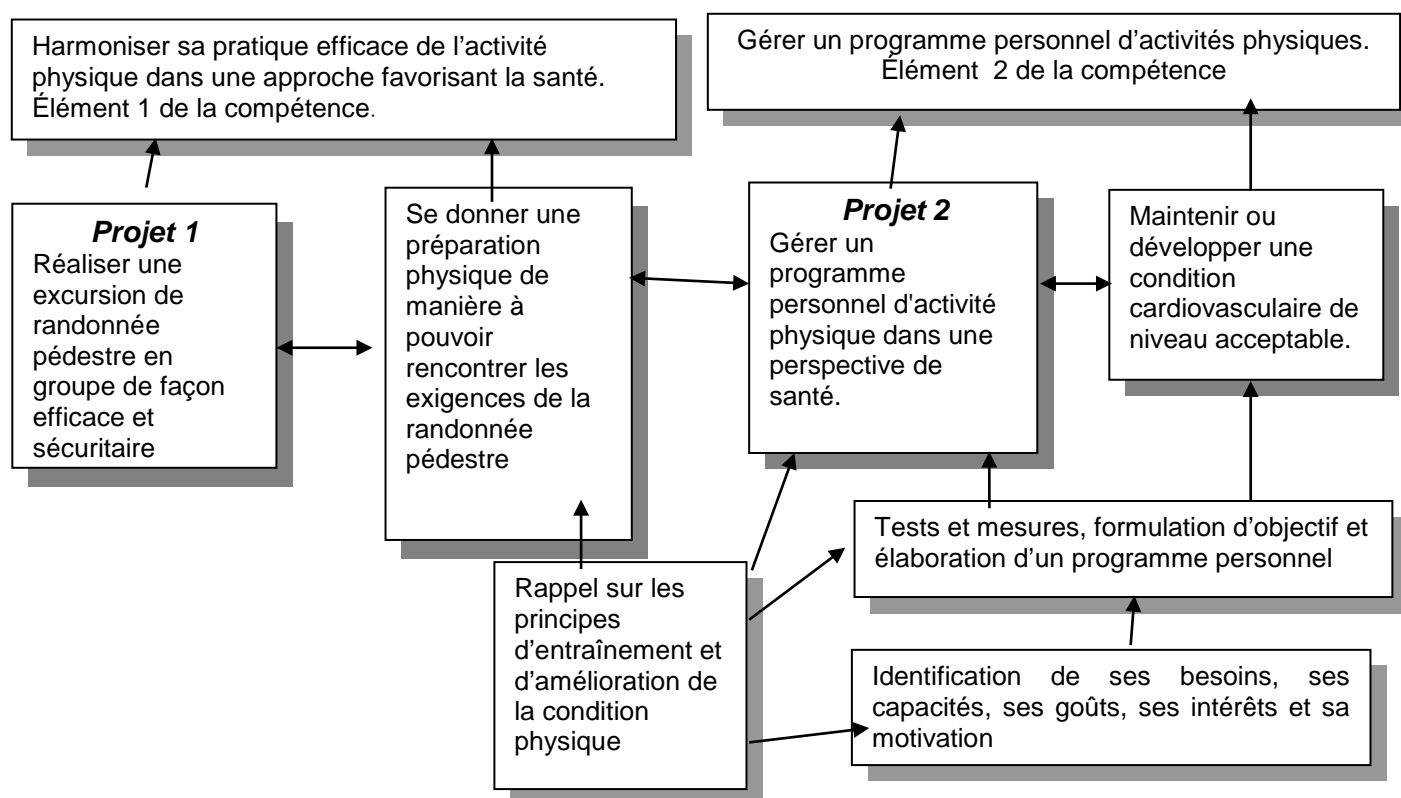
Harmoniser sa pratique efficace de l'activité physique dans une approche favorisant la santé. Élément 1 de la compétence.

Gérer un programme personnel d'activités physiques. Élément 2 de la compétence

**Projet 1**
Réaliser une excursion de randonnée pédestre en groupe de façon efficace et sécuritaire

Se donner une préparation physique de manière à pouvoir rencontrer les exigences de la randonnée pédestre

**Projet 2**
Gérer un programme personnel d'activité physique dans une perspective de santé.

Maintenir ou développer une condition cardiovasculaire de niveau acceptable.

Tests et mesures, formulation d'objectif et élaboration d'un programme personnel

Rappel sur les principes d'entraînement et d'amélioration de la condition physique

Identification de ses besoins, ses capacités, ses goûts, ses intérêts et sa motivation